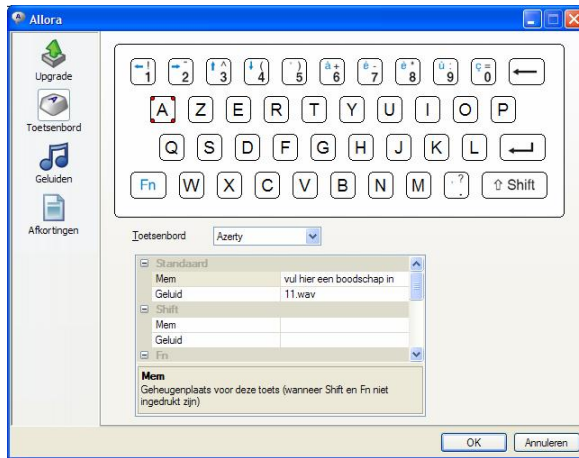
Allora

Upgrade

Toetsenbord

Geluiden

Afkortingen

← !
1
→ "
2
↑ ^
3
↓ (
4
)
5
à +
6
è -
7
é *
8
ù :
9
ç =
0
⟵

A Z E R T Y U I O P

Q S D F G H J K L ⟵

Fn W X C V B N M ?
.
⇧ Shift

Toetsenbord Azerty

| ⊟ Standaard | |
|---|---|
| Mem | vul hier een boodschap in |
| Geluid | 11.wav |
| ⊟ Shift | |
| Mem | |
| Geluid | |
| ⊟ Fn | |

Mem
Geheugenplaats voor deze toets (wanneer Shift en Fn niet ingedrukt zijn)

OK Annuleren